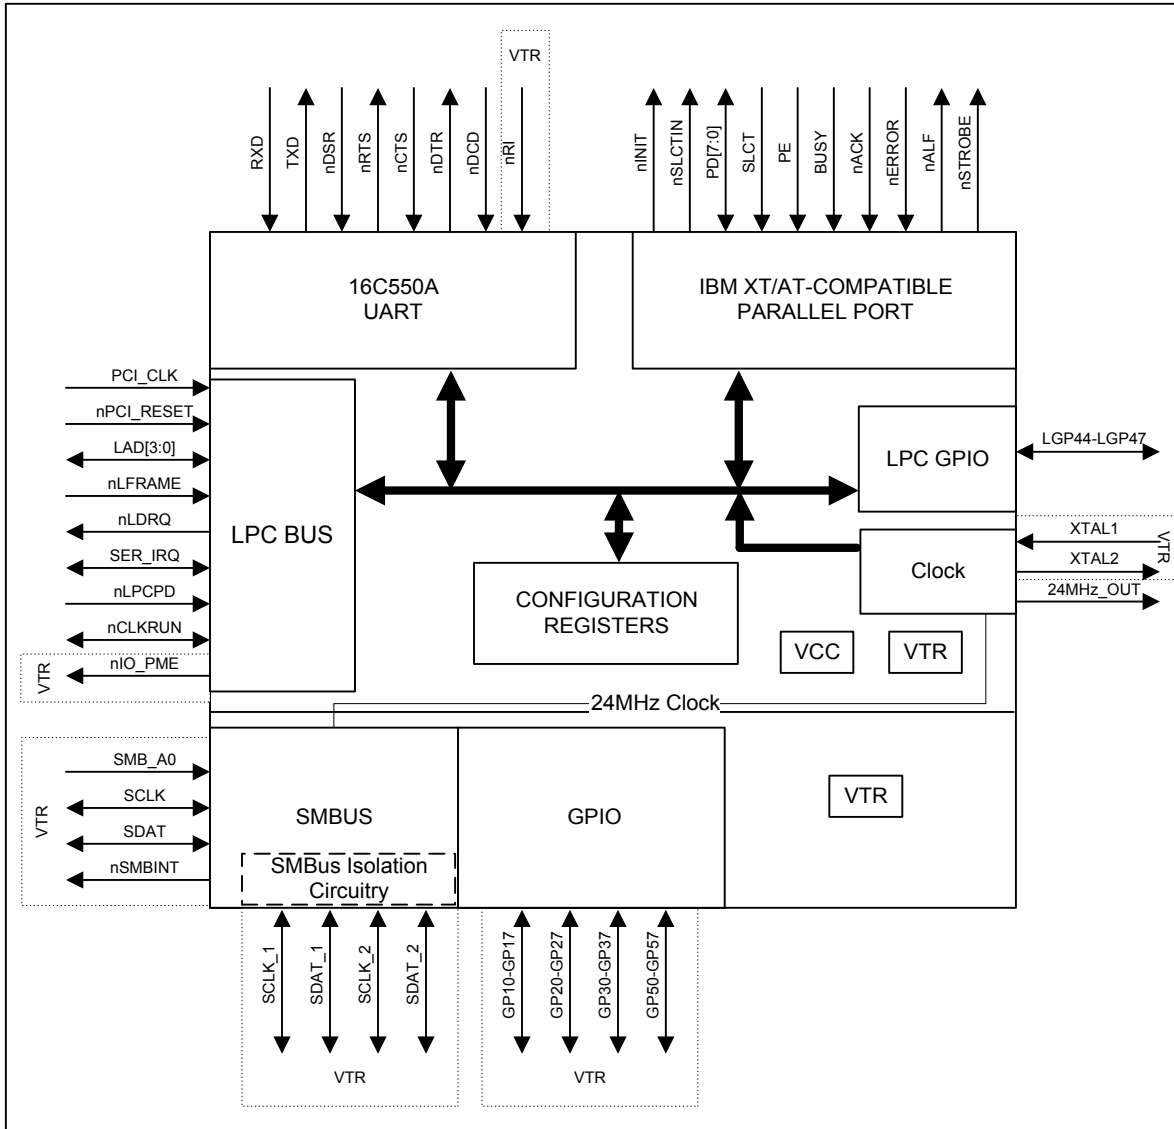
VTR

RXD
TXD
nDSR
nRTS
nCTS
nDTR
nDCD
nRI

nINIT
nSLCTIN
PD[7:0]
SLCT
PE
BUSY
nACK
nERROR
nALF
nSTROBE

16C550A
UART

IBM XT/AT-COMPATIBLE
PARALLEL PORT

PCI_CLK
nPCI_RESET
LAD[3:0]
nLFRAME
nLDRQ
SER_IRQ
nLPCPD
nCLKRUN
nIO_PME
VTR

LPC BUS

LPC GPIO

LGP44-LGP47

XTAL1
XTAL2
VTR
24MHz_OUT

Clock

CONFIGURATION
REGISTERS

VCC
VTR

24MHz Clock

SMB_A0
SCLK
SDAT
nSMBINT
VTR

SMBUS

SMBus Isolation
Circuitry

GPIO

VTR

SCLK_1
SDAT_1
SCLK_2
SDAT_2
VTR

GP10-GP17
GP20-GP27
GP30-GP37
GP50-GP57
VTR